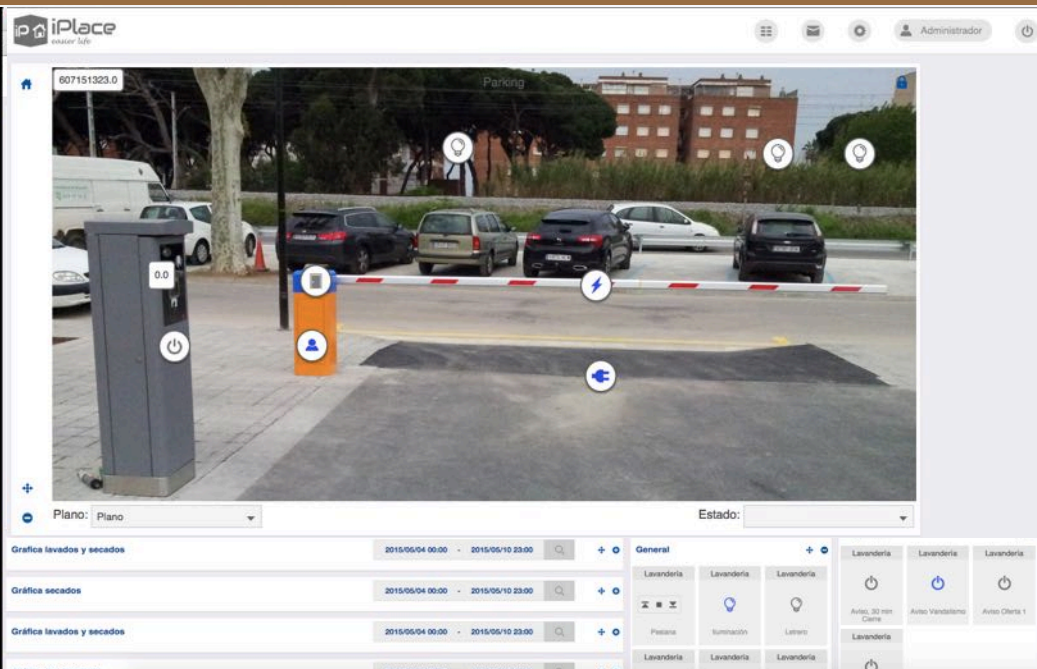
iPlace
easier life

Administrador

607151323.0

Parking

0.0

Plano: Plano

Estado:

Grafica lavados y secados
2015/05/04 00:00 - 2015/05/10 23:00

Grafica secados
2015/05/04 00:00 - 2015/05/10 23:00

Grafica lavados y secados
2015/05/04 00:00 - 2015/05/10 23:00

General

| Lavanderia | Lavanderia | Lavanderia |
|---|---|---|
| Persiana | Iluminación | Letrero |
| Lavanderia | Lavanderia | Lavanderia |

| Lavanderia | Lavanderia | Lavanderia |
|---|---|---|
| Aviso, 30 min Cierre | Aviso Vandalismo | Aviso Oferta 1 |
| Lavanderia | | |